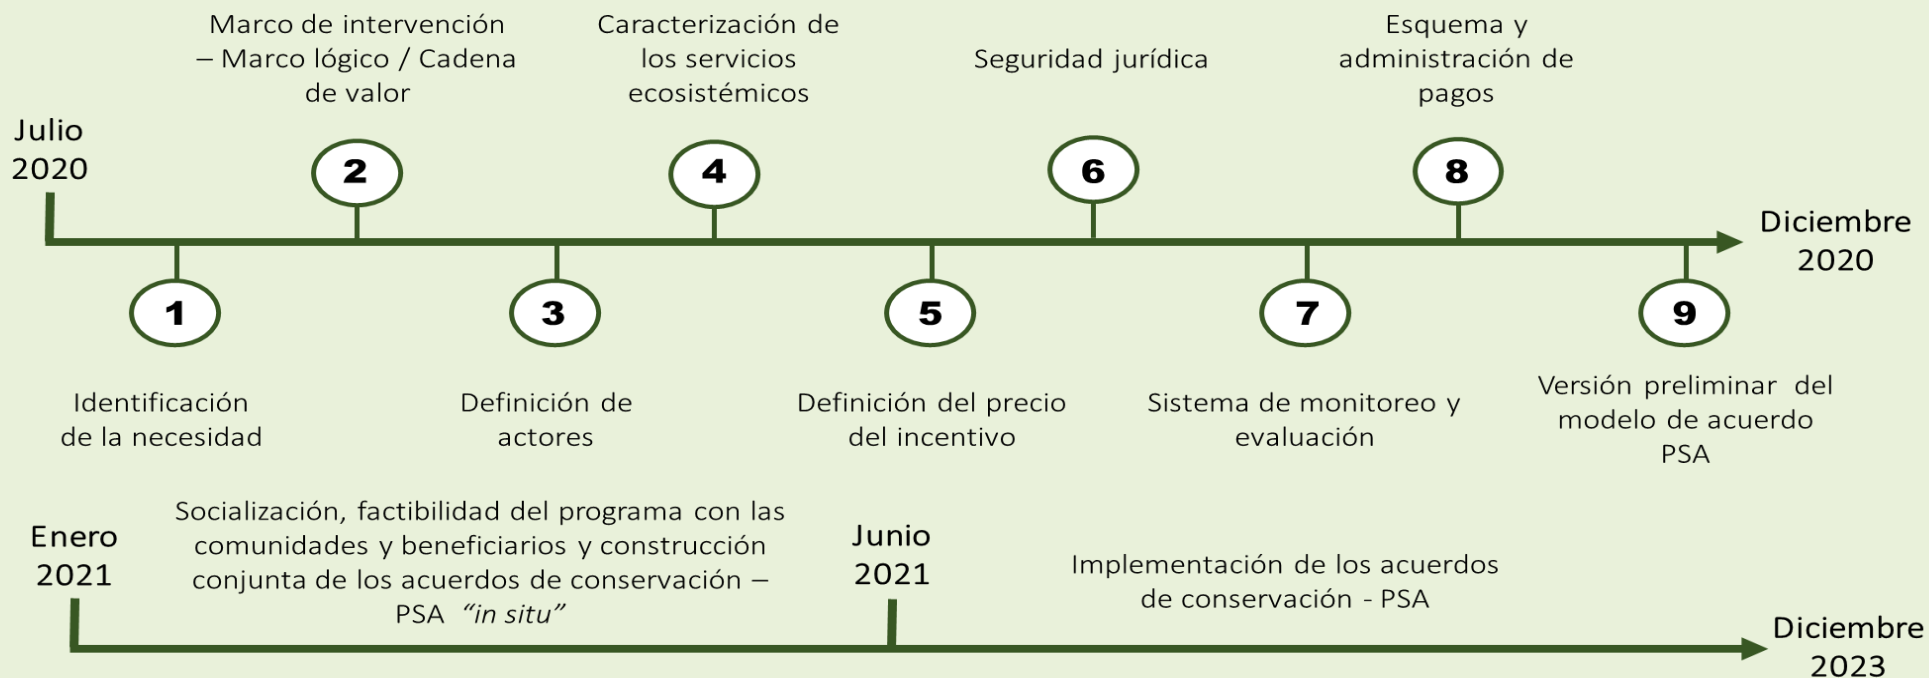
Julio 2020

Marco de intervención – Marco lógico / Cadena de valor

2

Caracterización de los servicios ecosistémicos

4

Seguridad jurídica

6

Esquema y administración de pagos

8

Diciembre 2020

1

Identificación de la necesidad

3

Definición de actores

5

Definición del precio del incentivo

7

Sistema de monitoreo y evaluación

9

Versión preliminar del modelo de acuerdo PSA

Enero 2021

Socialización, factibilidad del programa con las comunidades y beneficiarios y construcción conjunta de los acuerdos de conservación – PSA *"in situ"*

Junio 2021

Implementación de los acuerdos de conservación - PSA

Diciembre 2023